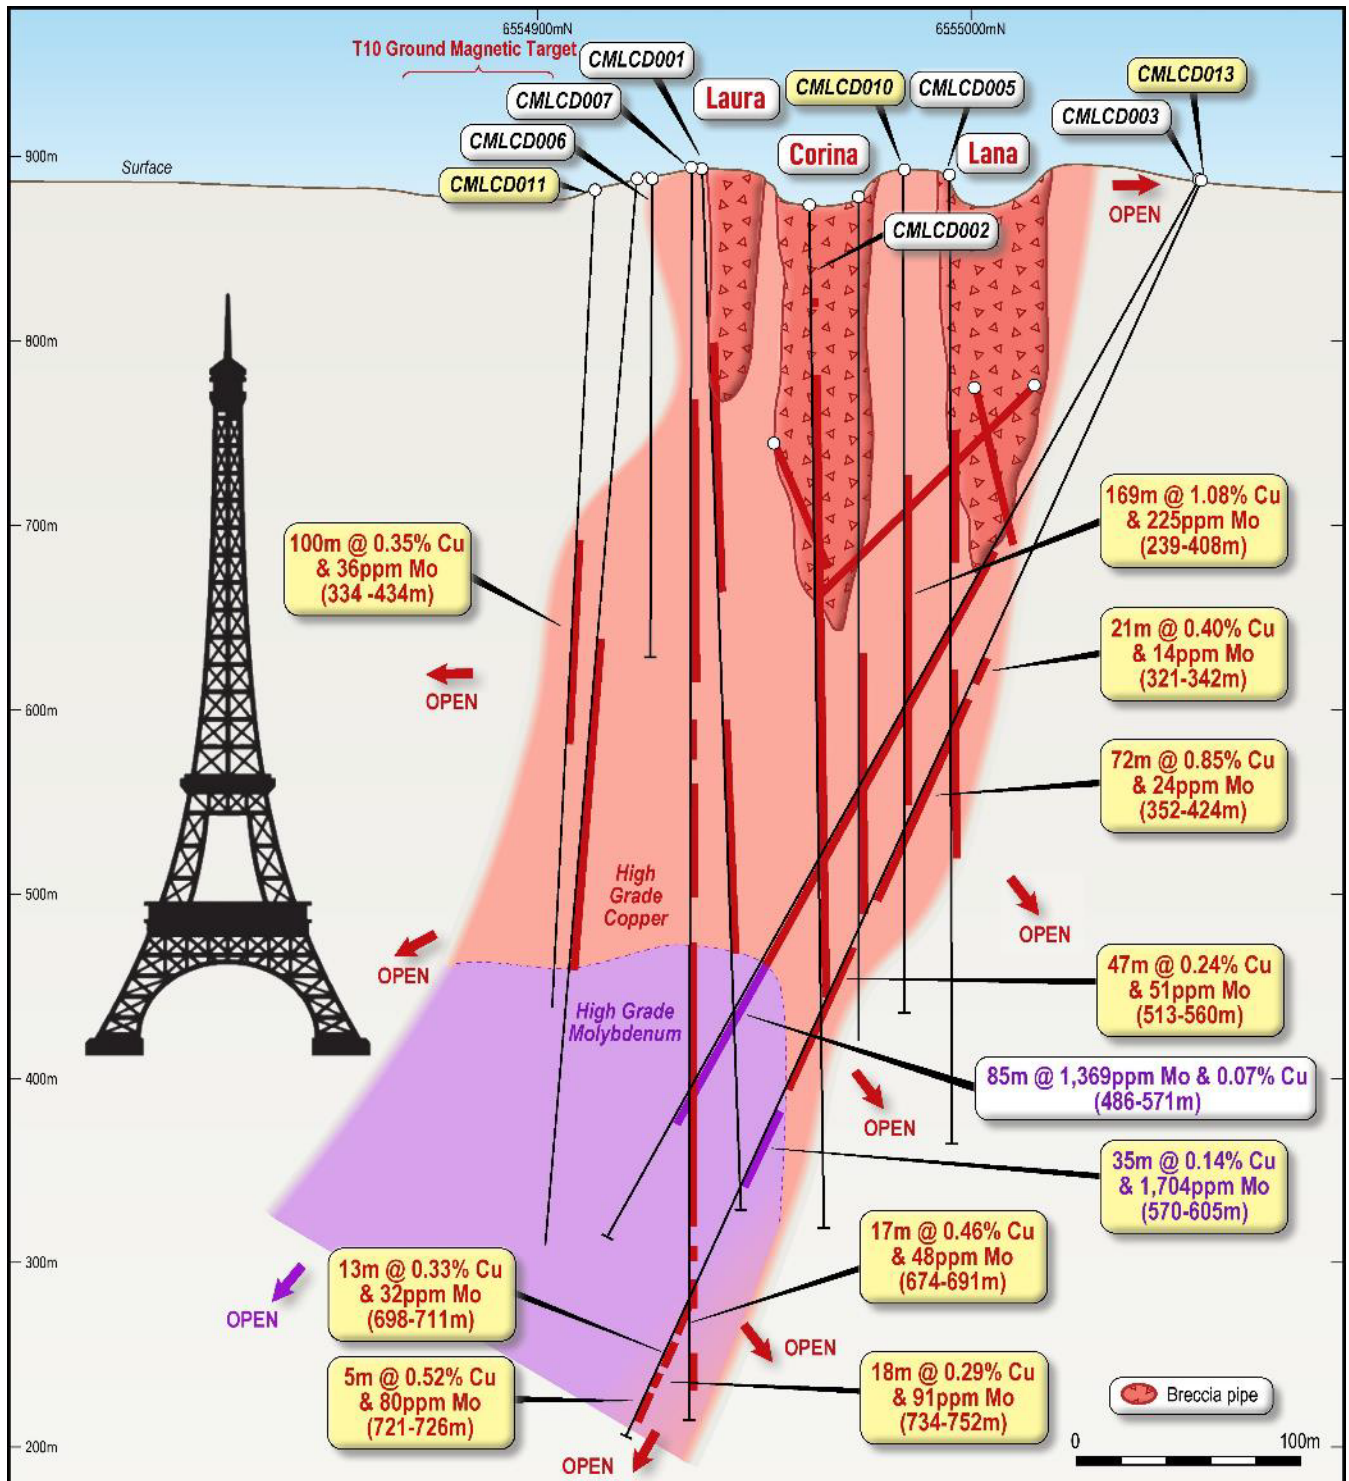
6554900mN

6555000mN

T10 Ground Magnetic Target

CMLCD001

CMLCD007

Laura

CMLCD010

CMLCD005

CMLCD013

CMLCD003

CMLCD006

Corina

Lana

CMLCD011

Surface

900m

OPEN

CMLCD002

800m

700m

169m @ 1.08% Cu & 225ppm Mo (239-408m)

100m @ 0.35% Cu & 36ppm Mo (334 -434m)

21m @ 0.40% Cu & 14ppm Mo (321-342m)

OPEN

600m

72m @ 0.85% Cu & 24ppm Mo (352-424m)

High Grade Copper

500m

OPEN

OPEN

47m @ 0.24% Cu & 51ppm Mo (513-560m)

High Grade Molybdenum

400m

85m @ 1,369ppm Mo & 0.07% Cu (486-571m)

OPEN

35m @ 0.14% Cu & 1,704ppm Mo (570-605m)

17m @ 0.46% Cu & 48ppm Mo (674-691m)

300m

13m @ 0.33% Cu & 32ppm Mo (698-711m)

OPEN

OPEN

18m @ 0.29% Cu & 91ppm Mo (734-752m)

5m @ 0.52% Cu & 80ppm Mo (721-726m)

Breccia pipe

200m

OPEN

0

100m